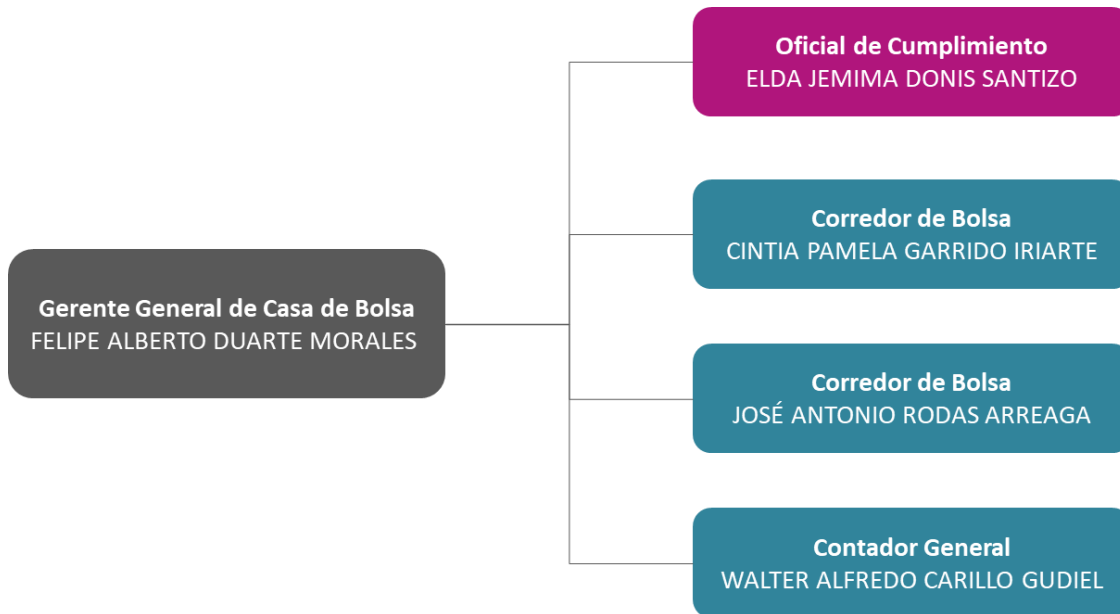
Gerente General de Casa de Bolsa
FELIPE ALBERTO DUARTE MORALES

Oficial de Cumplimiento
ELDA JEMIMA DONIS SANTIZO

Corredor de Bolsa
CINTIA PAMELA GARRIDO IRIARTE

Corredor de Bolsa
JOSÉ ANTONIO RODAS ARREAGA

Contador General
WALTER ALFREDO CARILLO GUDIEL